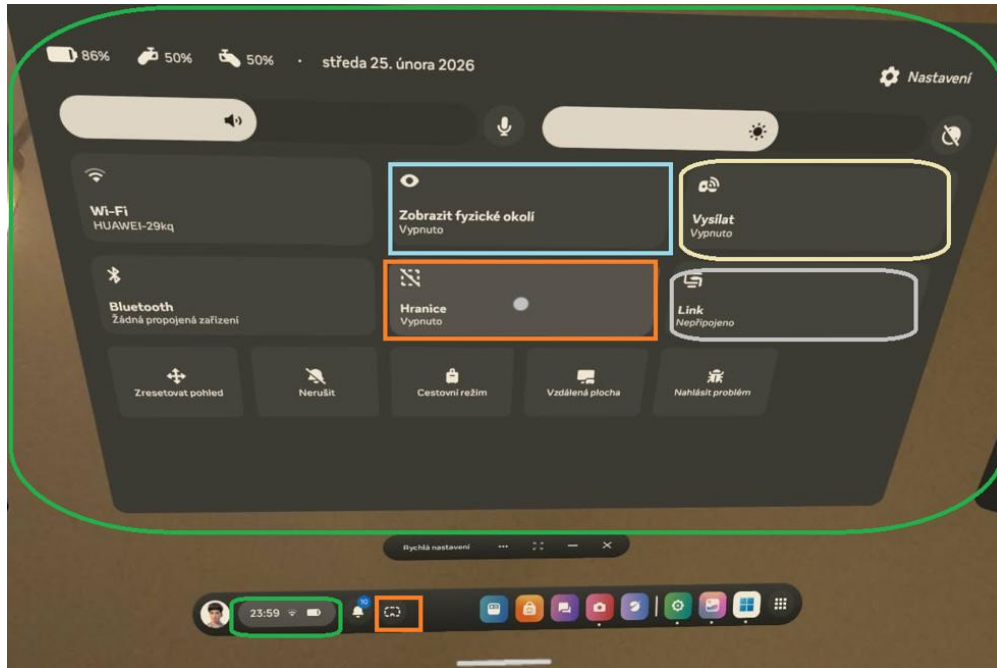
86% 50% 50% · středa 25. února 2026

Nastavení

Wi-Fi
HUAWEI-29kq

Zobrazit fyzické okolí
Vypnuto

Vysílat
Vypnuto

Bluetooth
Žádná propojená zařízení

Hranice
Vypnuto

Link
Nepřipojeno

Zresetovat pohled

Nerušit

Cestovní režim

Vzdálená plocha

Nahlásit problém

Rychlá nastavení

23:59

10